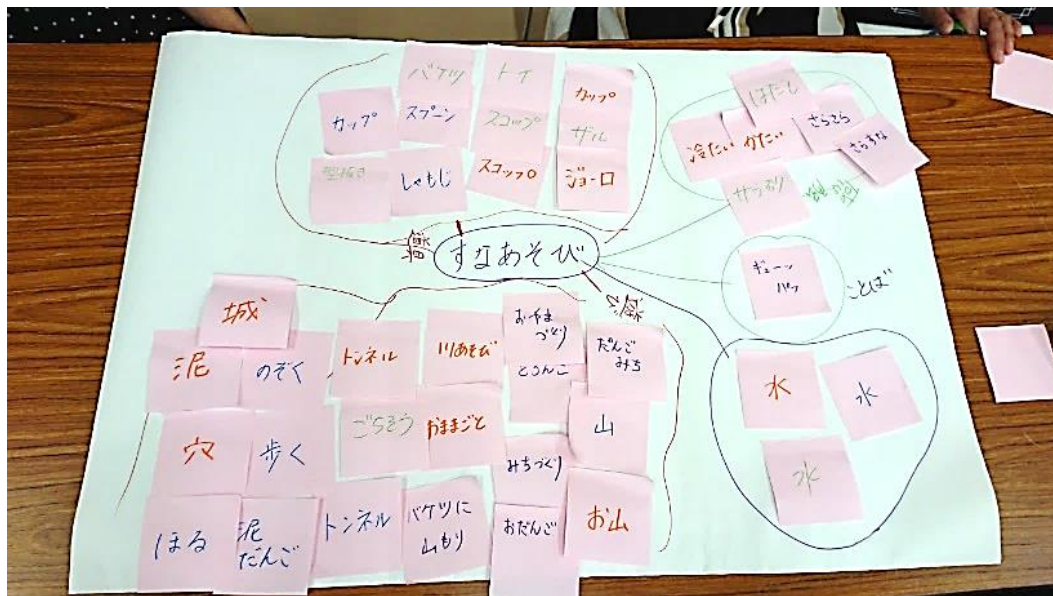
バケツ
トイ
カップ
スプーン
カップ
スコップ
ザル
型抜き
しゃもじ
スコップ
ジョーロ

はだし
冷たい
かたい
さらさら
さらさら
サラサラ
触感

道具
すなあそび
遊び

ギューッ
パッ
ことば

城
お山
づくり
だんご
みち
泥
のぞく
トンネル
川あそび
とうんこ
ごちそう
おままごと
山
穴
歩く
みちづくり
ほる
泥
だんご
トンネル
バケツに
山もり
おだんご
お山

水
水
水